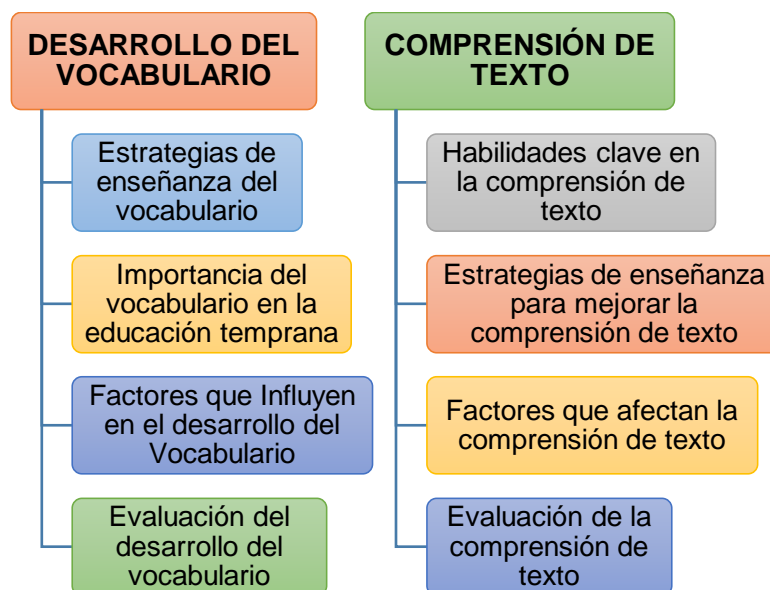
DESARROLLO DEL VOCABULARIO

Estrategias de enseñanza del vocabulario

Importancia del vocabulario en la educación temprana

Factores que Influyen en el desarrollo del Vocabulario

Evaluación del desarrollo del vocabulario

COMPRENSIÓN DE TEXTO

Habilidades clave en la comprensión de texto

Estrategias de enseñanza para mejorar la comprensión de texto

Factores que afectan la comprensión de texto

Evaluación de la comprensión de texto